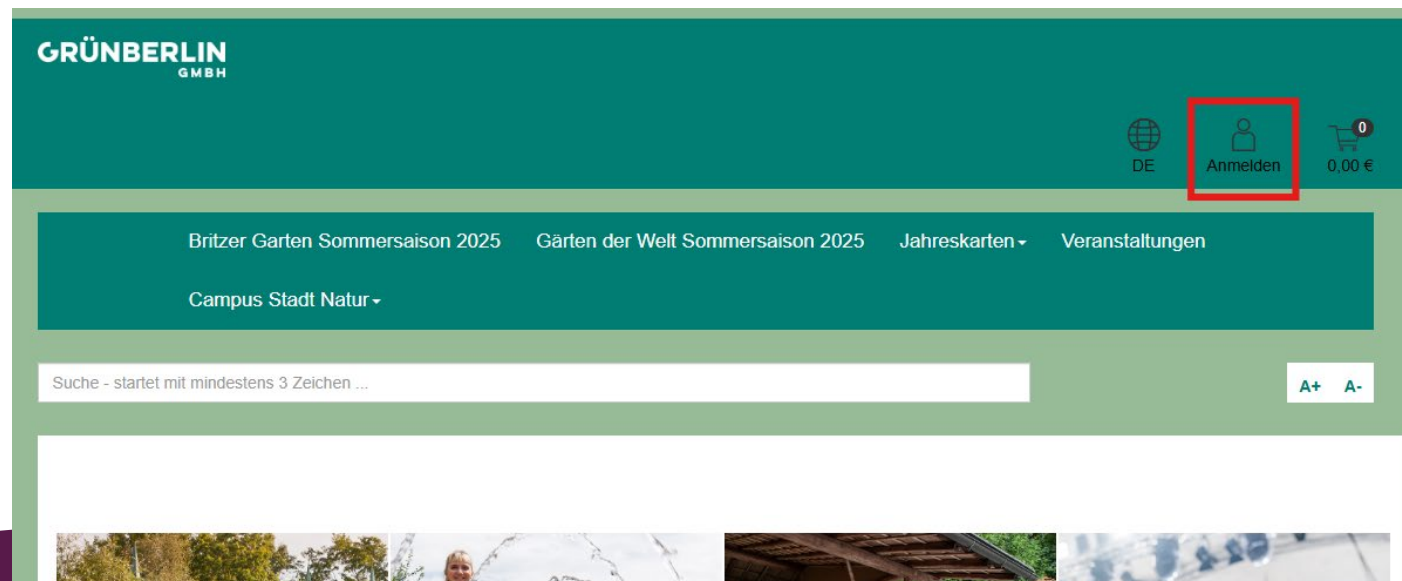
GRÜNBERLIN
GMBH

DE

Anmelden

0

0,00 €

Britzer Garten Sommersaison 2025

Gärten der Welt Sommersaison 2025

Jahreskarten

Veranstaltungen

Campus Stadt Natur

Suche - startet mit mindestens 3 Zeichen ...

A+ A-